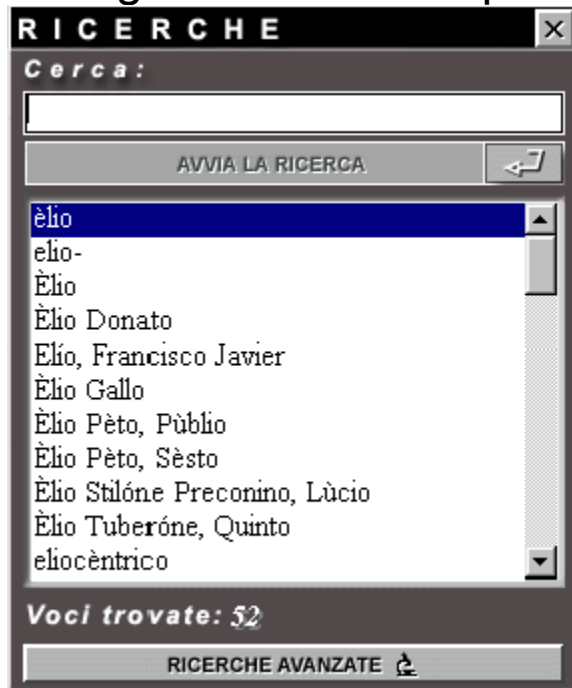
RICERCHE

Cerca:

AVVIA LA RICERCA

èlio
elio-
Èlio
Èlio Donato
Elío, Francisco Javier
Èlio Gallo
Èlio Pèto, Pùblio
Èlio Pèto, Sèsto
Èlio Stilóne Preconino, Lùcio
Èlio Tuberóne, Quinto
eliocèntrico

Voci trovate: 52

RICERCHE AVANZATE